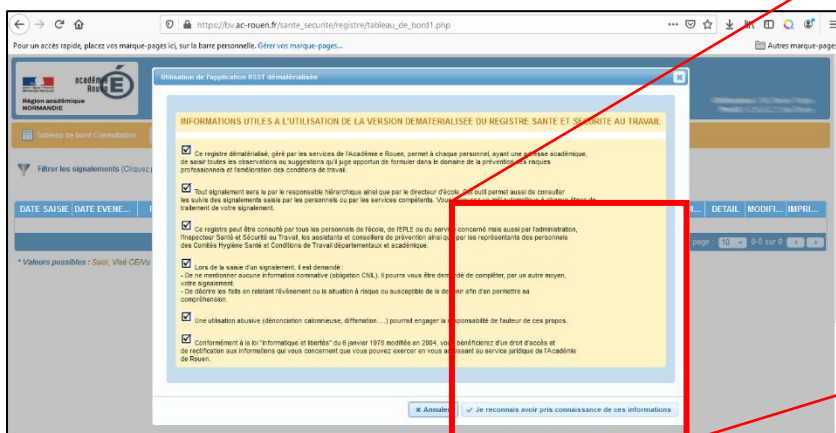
https://bv.ac-rouen.fr/sante_securite/registre/tableau_de_bord1.php

Pour un accès rapide, placez vos marque-pages ici, sur la barre personnelle. Gérer vos marque-pages...

Autres marque-pages

académie Rouen

Région académique NORMANDIE

Tableau de bord Consultation

Filtrer tous les signalements (Cliquez

DATE SAISIE | DATE EVENE... | DETAIL | MODIFI... | IMPRI...

page : 10 0-0 sur 0

* Valeurs possibles : Saisi, Visé CE/Vu

Utilisation de l'application RSST dématérialisée

INFORMATIONS UTILES A L'UTILISATION DE LA VERSION DEMATERIALISEE DU REGISTRE SANTE ET SECURITE AU TRAVAIL

Ce registre dématérialisé, géré par les services de l'Académie de Rouen, permet à chaque personnel, ayant une adresse académique, de saisir toutes les observations ou suggestions qu'il juge opportun de formuler dans le domaine de la prévention des risques professionnels et l'amélioration des conditions de travail.

Tout signalement sera lu par le responsable hiérarchique ainsi que par le directeur d'école. Cet outil permet aussi de consulter le suivis des signalements saisis par les personnels ou par les services compétents. Vous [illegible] traitement de votre signalement.

Ce registre peut être consulté par tous les personnels de l'école, de l'EPLE ou du service concerné mais aussi par l'administration, l'Inspecteur Santé et Sécurité au Travail, les assistants et conseillers de prévention ainsi que par les représentants des personnels des Comités Hygiène Santé et Conditions de Travail départementaux et académique.

Lors de la saisie d'un signalement, il est demandé :
- De ne mentionner aucune information nominative (obligation CNIL). Il pourra vous être demandé de compléter, par un autre moyen, votre signalement.
- De décrire les faits en relatant l'évènement ou la situation à risque ou susceptible de le devenir afin d'en permettre sa compréhension.

Une utilisation abusive (dénonciation calomnieuse, diffamation.....) pourrait engager la responsabilité de l'auteur de ces propos.

Conformément à la loi "informatique et libertés" du 6 janvier 1978 modifiée en 2004, vous bénéficierez d'un droit d'accès et de rectification aux informations qui vous concernent que vous pouvez exercer en vous adressant au service juridique de l'Académie de Rouen.

Annuler | Je reconnais avoir pris connaissance de ces informations